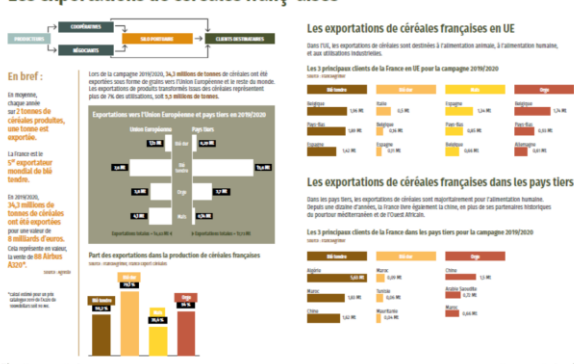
Les exportations de céréales françaises

COOPÉRATIVES
PRODUCTEURS
SILO PORTUAIRE
CLIENTS DESTINATAIRES
NÉGOCIANTS

En bref :

En moyenne, chaque année sur 2 tonnes de céréales produites, une tonne est exportée.

La France est le 5e exportateur mondial de blé tendre.

En 2019/2020, 34,3 millions de tonnes de céréales ont été exportées pour une valeur de 8 milliards d'euros. Cela représente en valeur, la vente de 88 Airbus A320*.

*calcul réalisé pour un prix catalogue brut de l'avion de 90 millions hors taxe

Lors de la campagne 2019/2020, 34,3 millions de tonnes de céréales ont été exportées sous forme de grains vers l'Union Européenne et le reste du monde. Les exportations de produits transformés issus des céréales représentent plus de 7% des utilisations, soit 5,8 millions de tonnes.

Exportations vers l'Union Européenne et pays tiers en 2019/2020

Union Européenne
Pays tiers
Blé dur
Blé tendre
Orge
Maïs
Exportations totales : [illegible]

Part des exportations dans la production de céréales françaises

Blé tendre
Blé dur
Orge
Maïs

Les exportations de céréales françaises en UE

Dans l'UE, les exportations de céréales sont destinées à l'alimentation animale, à l'alimentation humaine, et aux utilisations industrielles.

Les 3 principaux clients de la France en UE pour la campagne 2019/2020

Blé tendre
Blé dur
Orge
Maïs

Belgique
Pays-Bas
Espagne
Italie
Belgique
Espagne
Pays-Bas
Espagne
Belgique
Pays-Bas
Allemagne

Les exportations de céréales françaises dans les pays tiers

Dans les pays tiers, les exportations de céréales sont majoritairement pour l'alimentation humaine. Depuis une dizaine d'années, la France livre également la Chine, en plus de ses partenaires historiques du pourtour méditerranéen et de l'Ouest Africain.

Les 3 principaux clients de la France dans les pays tiers pour la campagne 2019/2020

Blé tendre
Blé dur
Orge
Maïs

Algérie
Maroc
Chine
Maroc
Tunisie
Mauritanie
Chine
Arabie Saoudite
Maroc